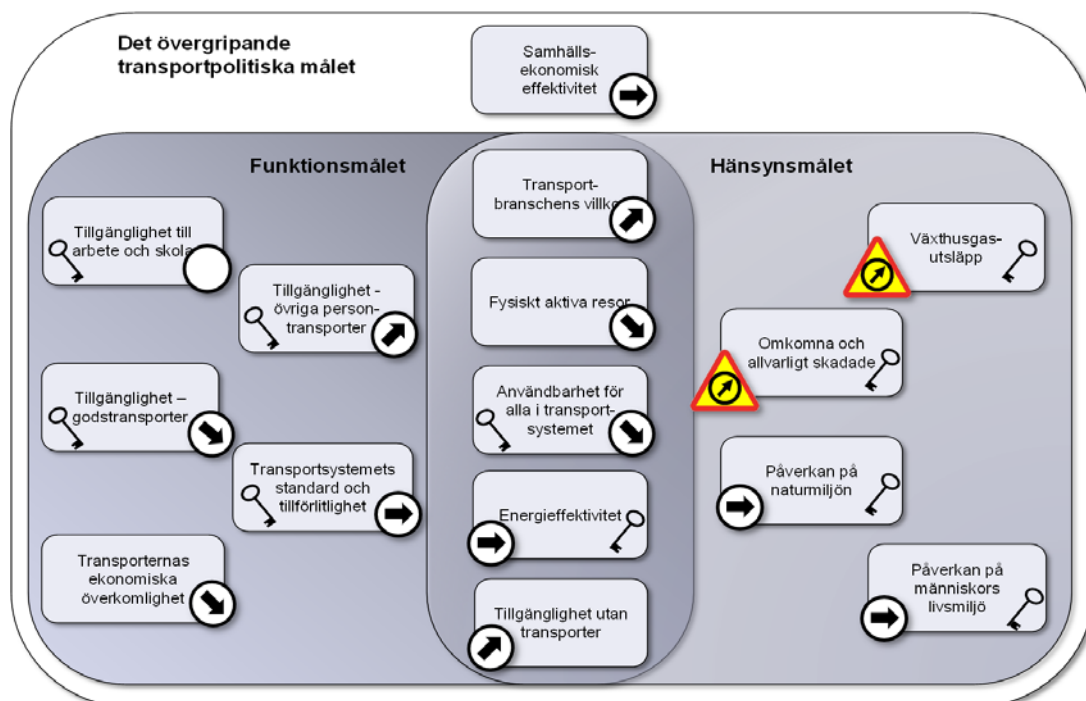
Det övergripande transportpolitiska målet

Samhälls-ekonomisk effektivitet

Funktionsmålet

Hänsynsmålet

Tillgänglighet till arbete och skola

Tillgänglighet - övriga person-transporter

Tillgänglighet – godstransporter

Transportsystemets standard och tillförlitlighet

Transporternas ekonomiska överkomlighet

Transport-branschens villkor

Fysiskt aktiva resor

Användbarhet för alla i transport-systemet

Energieffektivitet

Tillgänglighet utan transporter

Växthusgas-utsläpp

Omkomna och allvarligt skadade

Påverkan på naturmiljön

Påverkan på människors livsmiljö